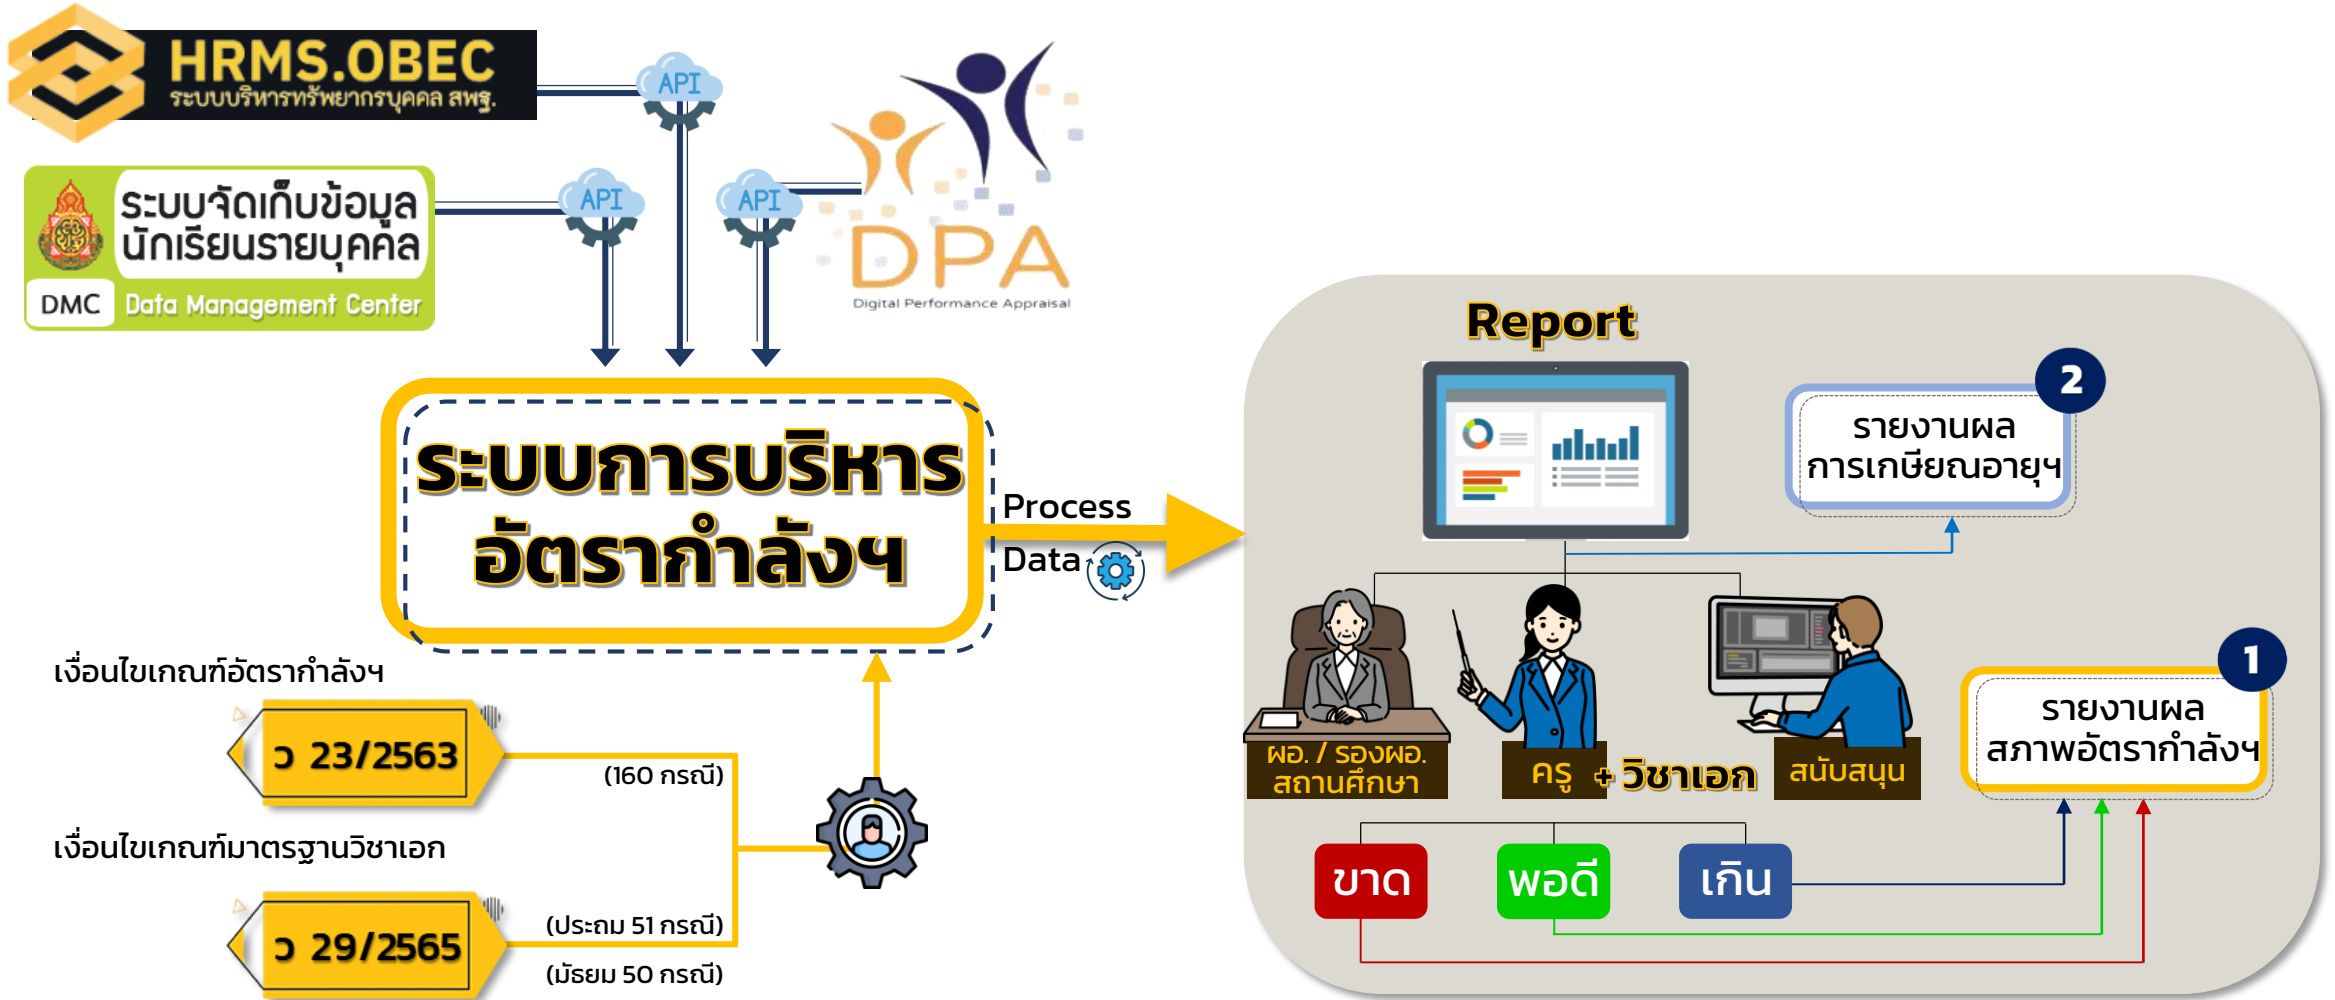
HRMS.OBEC
ระบบบริหารทรัพยากรบุคคล สพฐ.

API

ระบบจัดเก็บข้อมูลนักเรียนรายบุคคล
DMC Data Management Center

API

API

DPA
Digital Performance Appraisal

ระบบการบริหารอัตรากำลังฯ

Process
Data

เงื่อนไขเกณฑ์อัตรากำลังฯ
ว 23/2563
(160 กรณี)

เงื่อนไขเกณฑ์มาตรฐานวิชาเอก
ว 29/2565
(ประถม 51 กรณี)
(มัธยม 50 กรณี)

Report

2
รายงานผลการเกษียณอายุฯ

ผอ. / รองผอ. สถานศึกษา
ครู
+ วิชาเอก
สนับสนุน

1
รายงานผลสภาพอัตรากำลังฯ

ขาด
พอดี
เกิน